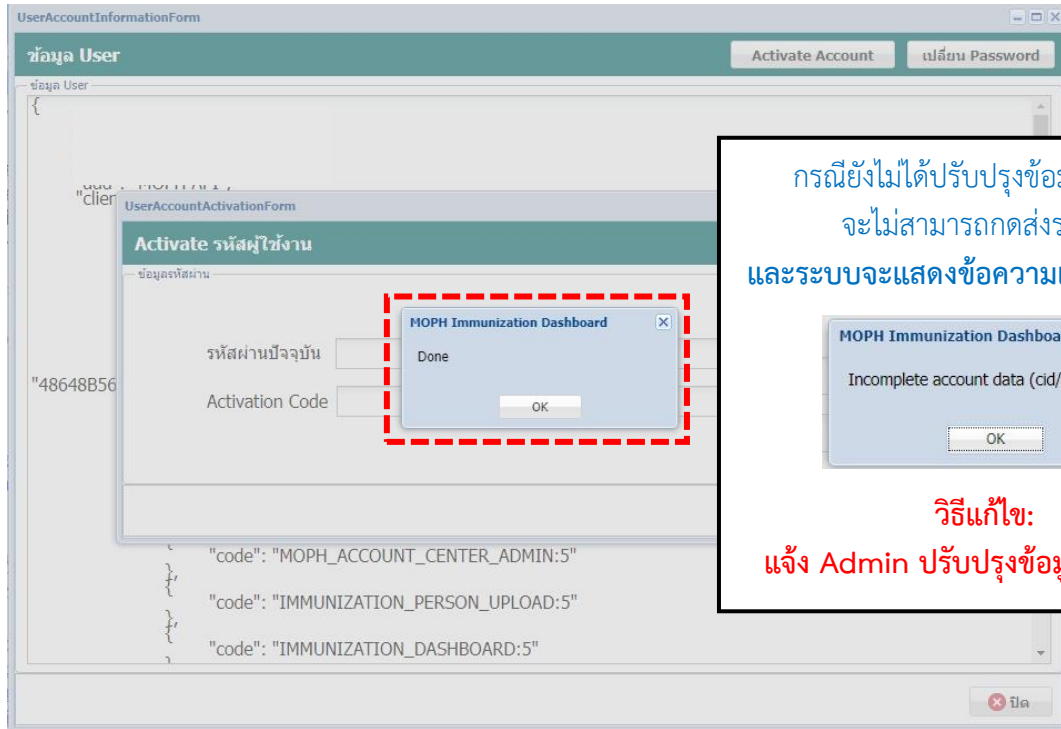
UserAccountInformationForm

ข้อมูล User

Activate Account

เปลี่ยน Password

ข้อมูล User

{

"aud": "MOPH API",

"clien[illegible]

"48648B56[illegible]

UserAccountActivationForm

Activate รหัสผู้ใช้งาน

ข้อมูลรหัสผ่าน

รหัสผ่านปัจจุบัน

Activation Code

MOPH Immunization Dashboard

Done

OK

"code": "MOPH_ACCOUNT_CENTER_ADMIN:5"

},

{

"code": "IMMUNIZATION_PERSON_UPLOAD:5"

},

{

"code": "IMMUNIZATION_DASHBOARD:5"

ปิด

กรณียังไม่ได้ปรับปรุงข้อ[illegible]

จะไม่สามารถกดส่งร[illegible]

และระบบจะแสดงข้อความ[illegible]

MOPH Immunization Dashboa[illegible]

Incomplete account data (cid/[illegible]

OK

วิธีแก้ไข:

แจ้ง Admin ปรับปรุงข้อมู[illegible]